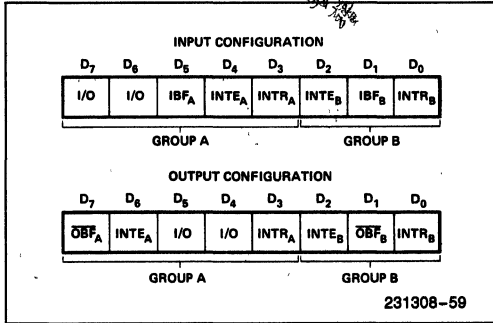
INPUT CONFIGURATION

| $D_7$ | $D_6$ | $D_5$ | $D_4$ | $D_3$ | $D_2$ | $D_1$ | $D_0$ |
|---|---|---|---|---|---|---|---|
| I/O | I/O | $IBF_A$ | $INTE_A$ | $INTR_A$ | $INTE_B$ | $IBF_B$ | $INTR_B$ |

GROUP A GROUP B

OUTPUT CONFIGURATION

| $D_7$ | $D_6$ | $D_5$ | $D_4$ | $D_3$ | $D_2$ | $D_1$ | $D_0$ |
|---|---|---|---|---|---|---|---|
| $\overline{OBF}_A$ | $INTE_A$ | I/O | I/O | $INTR_A$ | $INTE_B$ | $\overline{OBF}_B$ | $INTR_B$ |

GROUP A GROUP B

231308–59